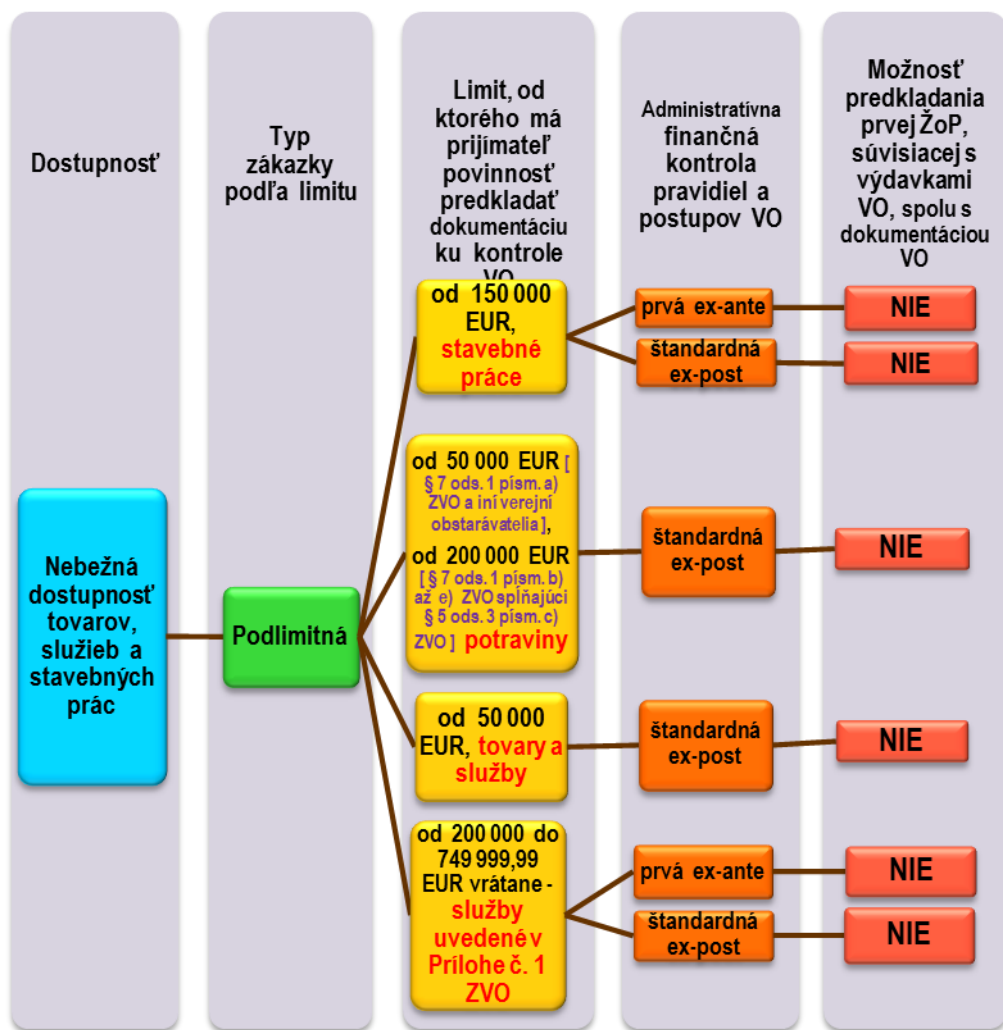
Dostupnosť

Typ zákazky podľa limitu

Limit, od ktorého má prijímateľ povinnosť predkladať dokumentáciu ku kontrole VO

Administratívna finančná kontrola pravidiel a postupov VO

Možnosť predkladania prvej ŽoP, súvisiacej s výdavkami VO, spolu s dokumentáciou VO

Nebežná dostupnosť tovarov, služieb a stavebných prác

Podlimitná

od 150 000 EUR, stavebné práce

prvá ex-ante

NIE

štandardná ex-post

NIE

od 50 000 EUR [ § 7 ods. 1 písm. a) ZVO a iní verejní obstarávatelia ], od 200 000 EUR [ § 7 ods. 1 písm. b) až e) ZVO spĺňajúci § 5 ods. 3 písm. c) ZVO ] potraviny

štandardná ex-post

NIE

od 50 000 EUR, tovary a služby

štandardná ex-post

NIE

od 200 000 do 749 999,99 EUR vrátane - služby uvedené v Prílohe č. 1 ZVO

prvá ex-ante

NIE

štandardná ex-post

NIE